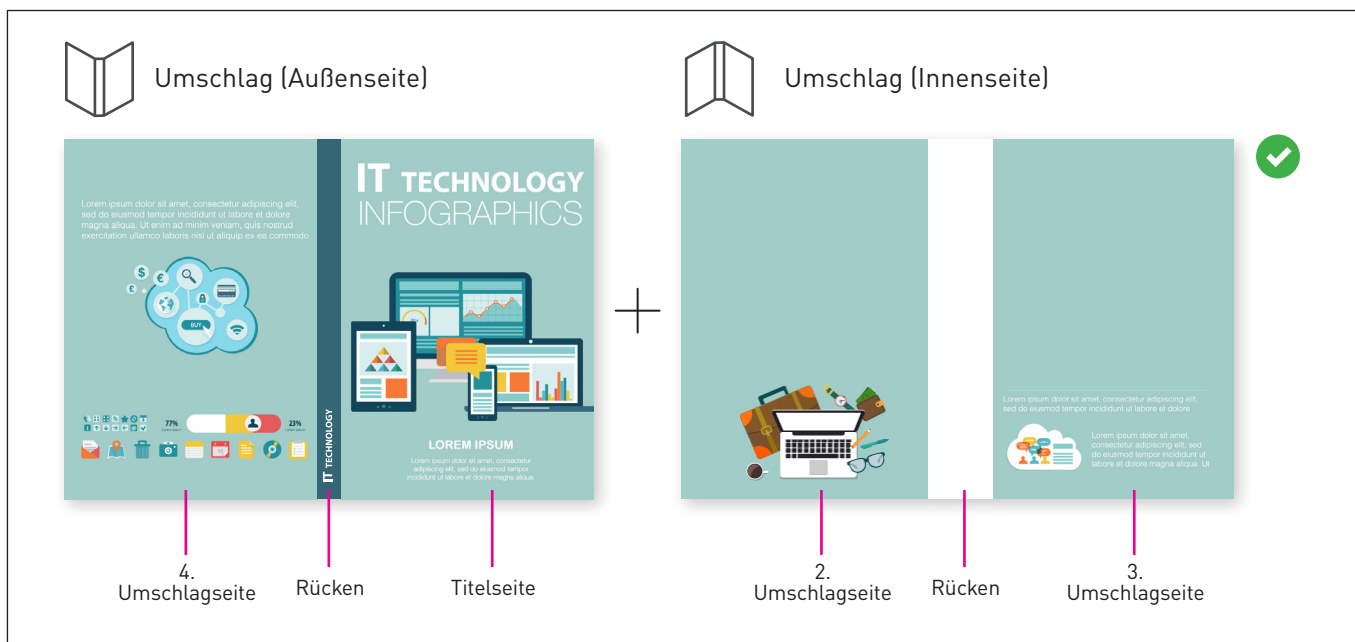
Umschlag (Außenseite)

Umschlag (Innenseite)

Lorem ipsum dolor sit amet, consectetur adipiscing elit, sed do eiusmod tempor incididunt ut labore et dolore magna aliqua. Ut enim ad minim veniam, quis nostrud exercitation ullamco laboris nisi ut aliquip ex ea commodo

BUY

77%

23%

IT TECHNOLOGY

IT TECHNOLOGY
INFOGRAPHICS

LOREM IPSUM

Lorem ipsum dolor sit amet, consectetur adipiscing elit, sed do eiusmod tempor incididunt ut labore et dolore magna aliqua.

Lorem ipsum dolor sit amet, consectetur adipiscing elit, sed do eiusmod tempor incididunt ut labore et dolore

Lorem ipsum dolor sit amet, consectetur adipiscing elit, sed do eiusmod tempor incididunt ut labore et dolore magna aliqua. Ut

4.
Umschlagseite

Rücken

Titelseite

2.
Umschlagseite

Rücken

3.
Umschlagseite